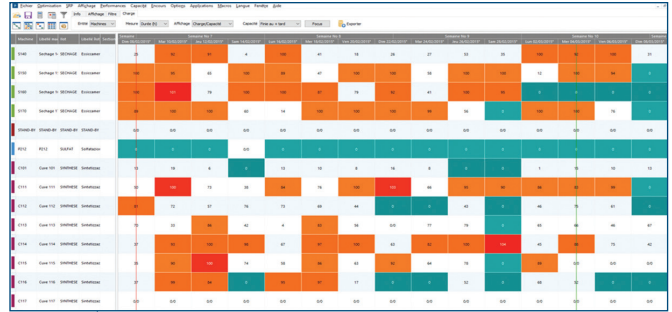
Fichier Optimisation SMP Affichage Performances Capacité Encours Options Applications Affectez Langue Fenêtre Aide

Info Affichage Filtre Charge

Entité Machines

Mesure Durée (h) Affichage Charge/Capacité Capacité Finie au + tard Passer Exporter

| Machine | Libellé Inst. | Sat | Libellé Sect. | Section | | | | | | | | | | | | | | | |
|---|---|---|---|---|---|---|---|---|---|---|---|---|---|---|---|---|---|---|---|
| S140 | Séchage 1 | SECHAGE | Ecoscanner | | 49 | 52 | 51 | 4 | 100 | 64 | 15 | 28 | 27 | 32 | 35 | 100 | 62 | 100 | 31 |
| S150 | | SECHAGE | Ecoscanner | | 100 | 95 | 83 | 100 | 69 | 47 | 100 | 100 | 35 | 100 | 100 | 12 | 100 | 84 | 0 |
| S160 | | SECHAGE | Ecoscanner | | 100 | 161 | 74 | 100 | 100 | 81 | 79 | 82 | 41 | 100 | 95 | 0 | 0 | 0 | 0 |
| S170 | | SECHAGE | Ecoscanner | | 86 | 100 | 100 | 40 | 14 | 100 | 100 | 100 | 100 | 99 | 56 | 0 | 100 | 76 | 0 |
| STAND-BY | STAND-BY | STAND-BY | STAND-BY | | | | | | | | | | | | | | | | |
| R212 | R212 | SULFAT | Sulfatation | | 0 | 0 | 0 | 0 | 0 | 0 | 0 | 0 | 0 | 0 | 0 | 0 | 0 | 0 | 0 |
| C101 | Cuve 101 | SYNTHESE | Synthèse | | 13 | 19 | 6 | 0 | 13 | 10 | 8 | 18 | 8 | 0 | 0 | 1 | 15 | 10 | 13 |
| C111 | Cuve 111 | SYNTHESE | Synthèse | | 51 | 100 | 73 | 38 | 84 | 76 | 100 | 100 | 86 | 81 | 90 | 46 | 100 | 95 | 0 |
| C112 | Cuve 112 | SYNTHESE | Synthèse | | 87 | 72 | 37 | 78 | 73 | 69 | 0 | 0 | 0 | 45 | 0 | 46 | 75 | 61 | 0 |
| C113 | Cuve 113 | SYNTHESE | Synthèse | | 15 | 33 | 80 | 42 | 4 | 83 | 56 | 0 | 77 | 78 | 0 | 65 | 66 | 46 | 67 |
| C114 | Cuve 114 | SYNTHESE | Synthèse | | 37 | 81 | 80 | 100 | 87 | 91 | 100 | 63 | 82 | 100 | 100 | 45 | 86 | 75 | 42 |
| C115 | Cuve 115 | SYNTHESE | Synthèse | | 53 | 82 | 100 | 48 | 0 | 85 | 48 | 86 | 64 | 75 | 0 | 76 | 87 | 0 | 0 |
| C116 | Cuve 116 | SYNTHESE | Synthèse | | 37 | 84 | 89 | 0 | 48 | 81 | 97 | 17 | 0 | 32 | 0 | 48 | 68 | 42 | 0 |
| C117 | Cuve 117 | SYNTHESE | Synthèse | | 0 | 0 | 0 | 0 | 0 | 0 | 0 | 0 | 0 | 0 | 0 | 0 | 0 | 0 | 0 |